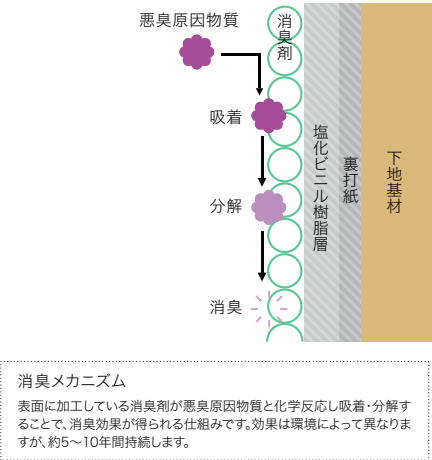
悪臭原因物質

消臭剤

吸着

分解

消臭

塩化ビニル樹脂層

裏打紙

下地基材

消臭メカニズム

表面に加工している消臭剤が悪臭原因物質と化学反応し吸着・分解することで、消臭効果が得られる仕組みです。効果は環境によって異なりますが、約5〜10年間持続します。